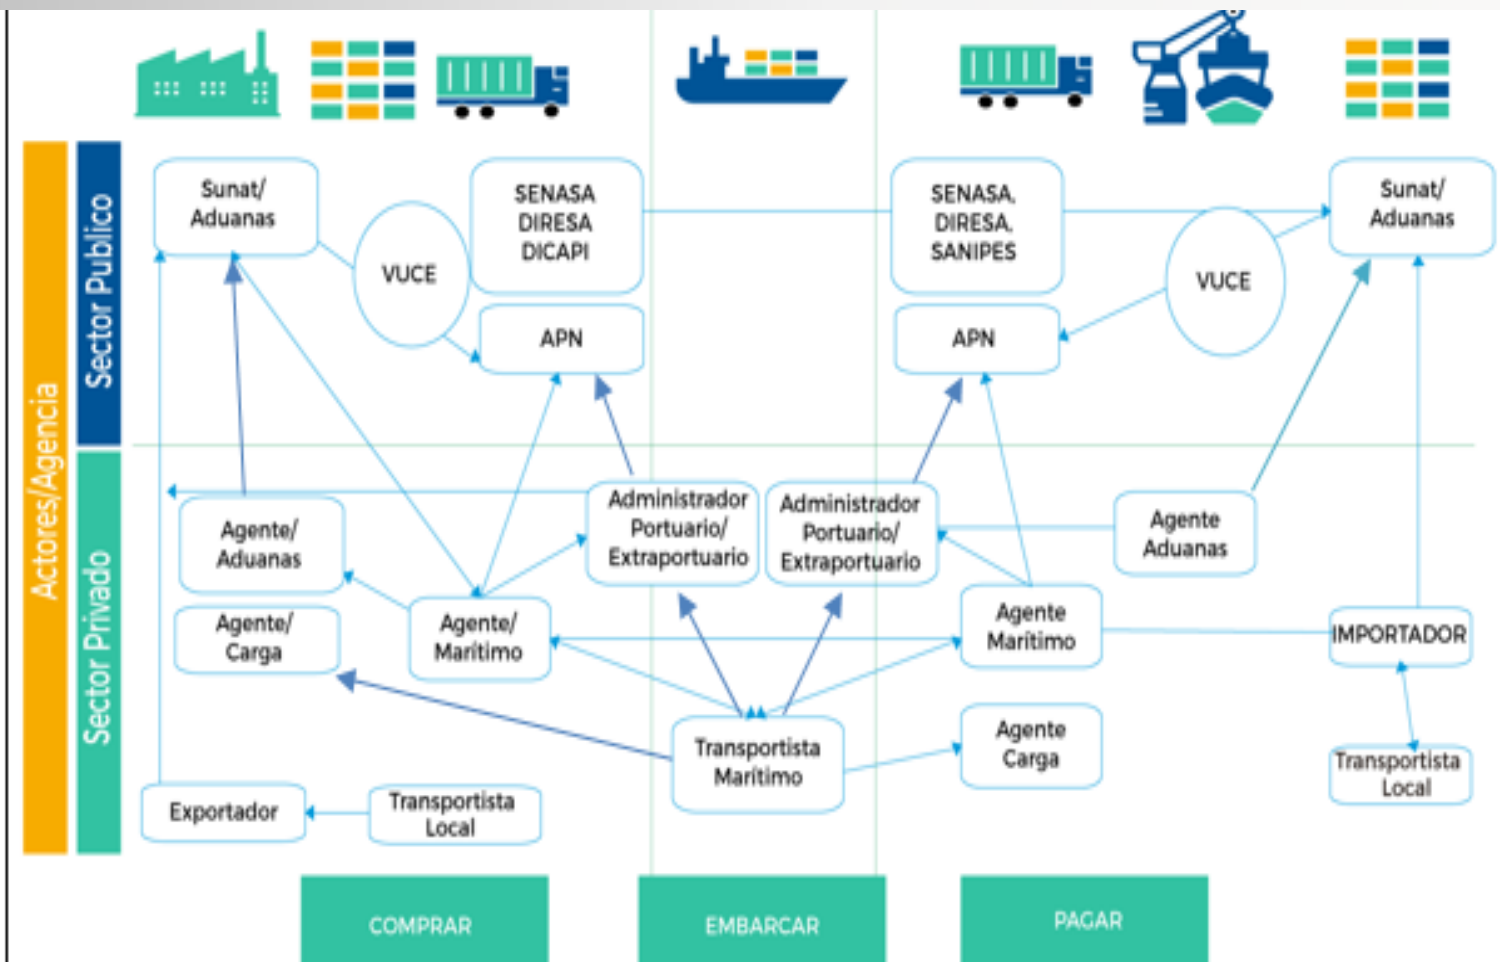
Actores/Agencia

Sector Publico

Sector Privado

Sunat/ Aduanas

VUCE

SENASA DIRESA DICAPI

APN

SENASA, DIRESA, SANIPES

APN

VUCE

Sunat/ Aduanas

Agente/ Aduanas

Administrador Portuario/ Extraportuario

Administrador Portuario/ Extraportuario

Agente Aduanas

Agente/ Carga

Agente/ Marítimo

Agente Marítimo

IMPORTADOR

Transportista Marítimo

Agente Carga

Transportista Local

Exportador

Transportista Local

COMPRAR

EMBARCAR

PAGAR